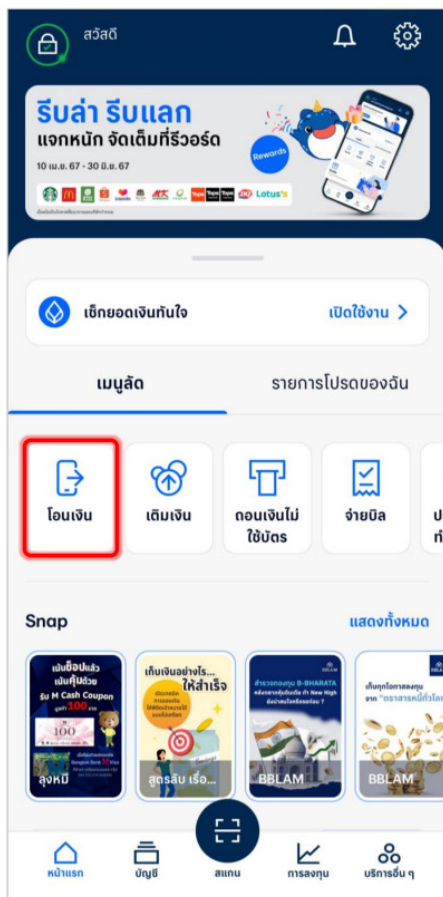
สวัสดี

รีบล่า รีบแลก
แจกหนัก จัดเต็มที่รีวอร์ด
10 เม.ย. 67 - 30 มิ.ย. 67
Rewards

เช็กยอดเงินทันใจ
เปิดใช้งาน >

เมนูลัด
รายการโปรดของฉัน

โอนเงิน
เติมเงิน
ถอนเงินไม่ใช้บัตร
จ่ายบิล

Snap
แสดงทั้งหมด

ลุงหมี
สูตรลับ เรื่อ...
BBLAM
BBLAM

หน้าแรก
บัญชี
สแกน
การลงทุน
บริการอื่น ๆ